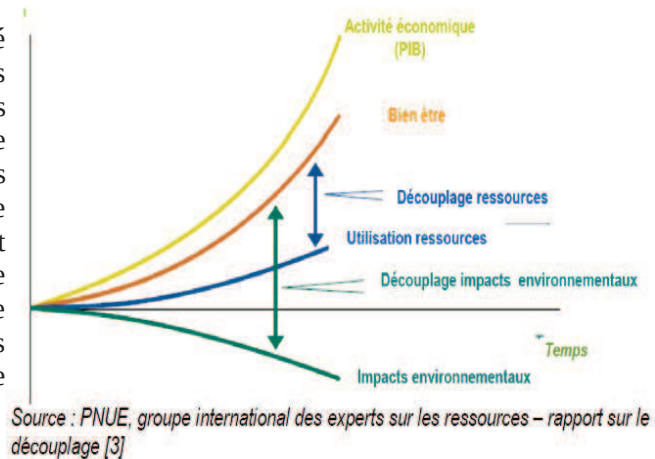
é
s
s
e
s
e
t
e
e
s
e

Activité économique (PIB)

Bien être

Découplage ressources

Utilisation ressources

Découplage impacts environnementaux

Temps

Impacts environnementaux

Source : PNUE, groupe international des experts sur les ressources – rapport sur le découplage [3]